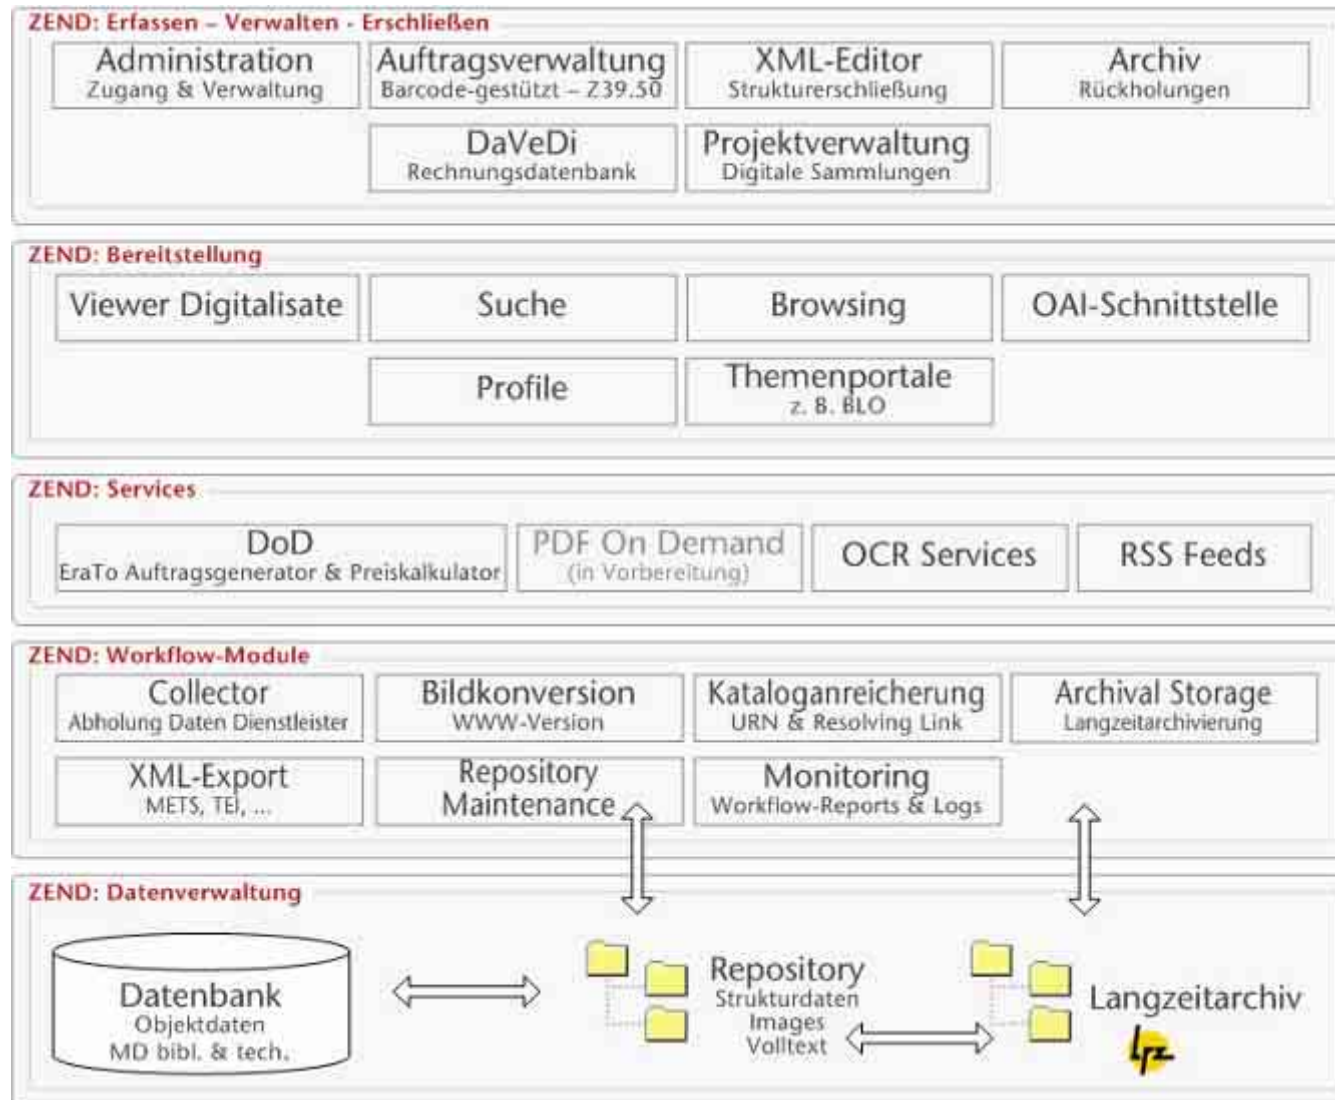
ZEND: Erfassen – Verwalten - Erschließen

Administration
Zugang & Verwaltung

Auftragsverwaltung
Barcode-gestützt – Z39.50

XML-Editor
Strukturerschließung

Archiv
Rückholungen

DaVeDi
Rechnungsdatenbank

Projektverwaltung
Digitale Sammlungen

ZEND: Bereitstellung

Viewer Digitalisate

Suche

Browsing

OAI-Schnittstelle

Profile

Themenportale
z. B. BLO

ZEND: Services

DoD
EraTo Auftragsgenerator & Preiskalkulator

PDF On Demand
(in Vorbereitung)

OCR Services

RSS Feeds

ZEND: Workflow-Module

Collector
Abholung Daten Dienstleister

Bildkonversion
WWW-Version

Kataloganreicherung
URN & Resolving Link

Archival Storage
Langzeitarchivierung

XML-Export
METS, TEI, ...

Repository
Maintenance

Monitoring
Workflow-Reports & Logs

ZEND: Datenverwaltung

Datenbank
Objektdaten
MD bibl. & tech.

Repository
Strukturdaten
Images
Volltext

Langzeitarchiv

lrz